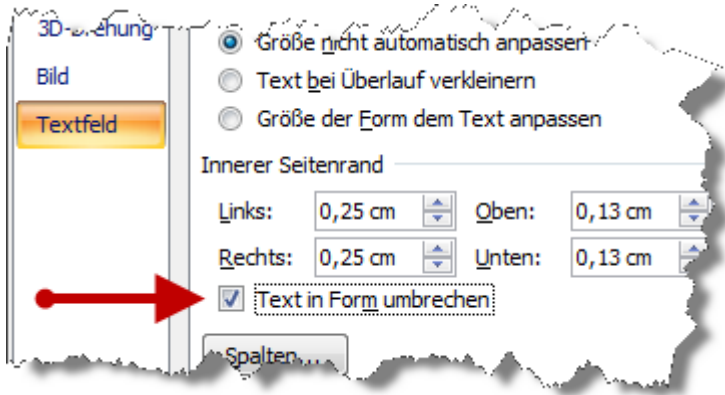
3D-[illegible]ehung
Bild
Textfeld

Größe nicht automatisch anpassen
Text bei Überlauf verkleinern
Größe der Form dem Text anpassen

Innerer Seitenrand

| Links: | 0,25 cm | Oben: | 0,13 cm |
|---|---|---|---|
| Rechts: | 0,25 cm | Unten: | 0,13 cm |

Text in Form umbrechen

Spalten...